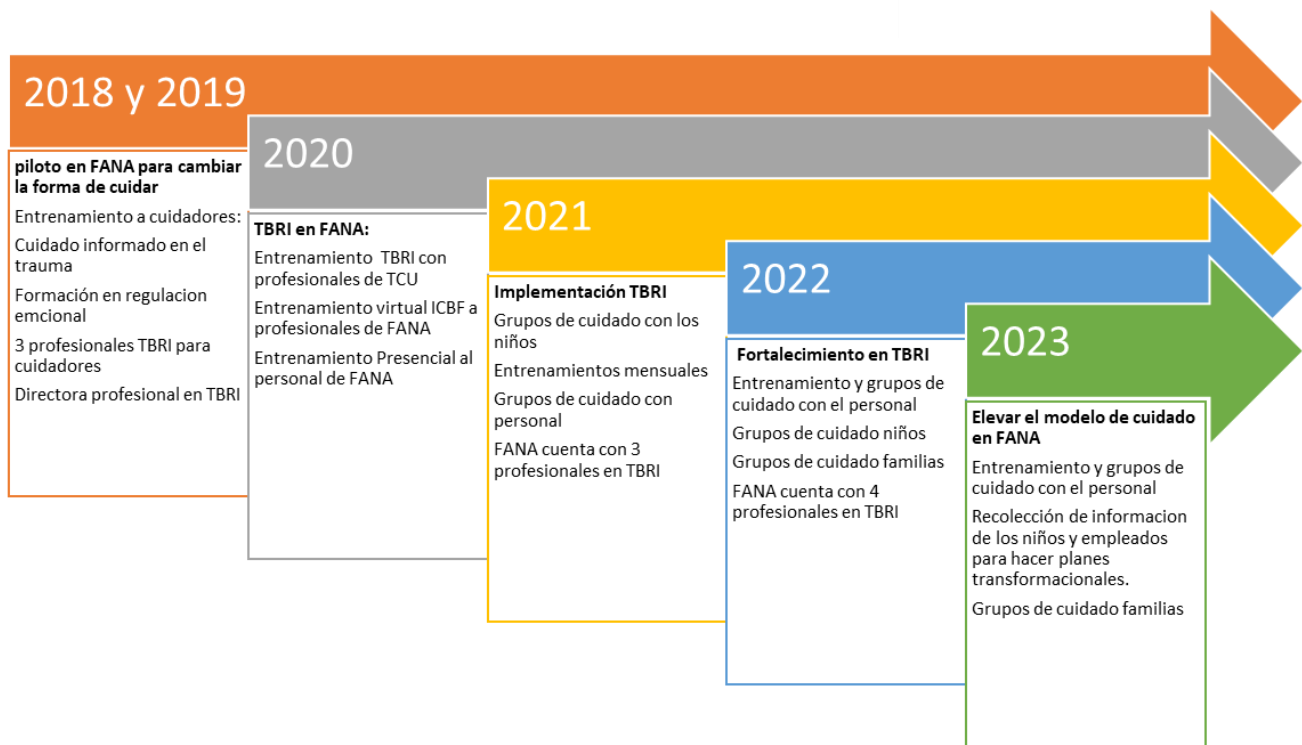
2018 y 2019

piloto en FANA para cambiar la forma de cuidar

Entrenamiento a cuidadores:

Cuidado informado en el trauma

Formación en regulacion emcional

3 profesionales TBRI para cuidadores

Directora profesional en TBRI

2020

TBRI en FANA:

Entrenamiento TBRI con profesionales de TCU

Entrenamiento virtual ICBF a profesionales de FANA

Entrenamiento Presencial al personal de FANA

2021

Implementación TBRI

Grupos de cuidado con los niños

Entrenamientos mensuales

Grupos de cuidado con personal

FANA cuenta con 3 profesionales en TBRI

2022

Fortalecimiento en TBRI

Entrenamiento y grupos de cuidado con el personal

Grupos de cuidado niños

Grupos de cuidado familias

FANA cuenta con 4 profesionales en TBRI

2023

Elevar el modelo de cuidado en FANA

Entrenamiento y grupos de cuidado con el personal

Recolección de informacion de los niños y empleados para hacer planes transformacionales.

Grupos de cuidado familias